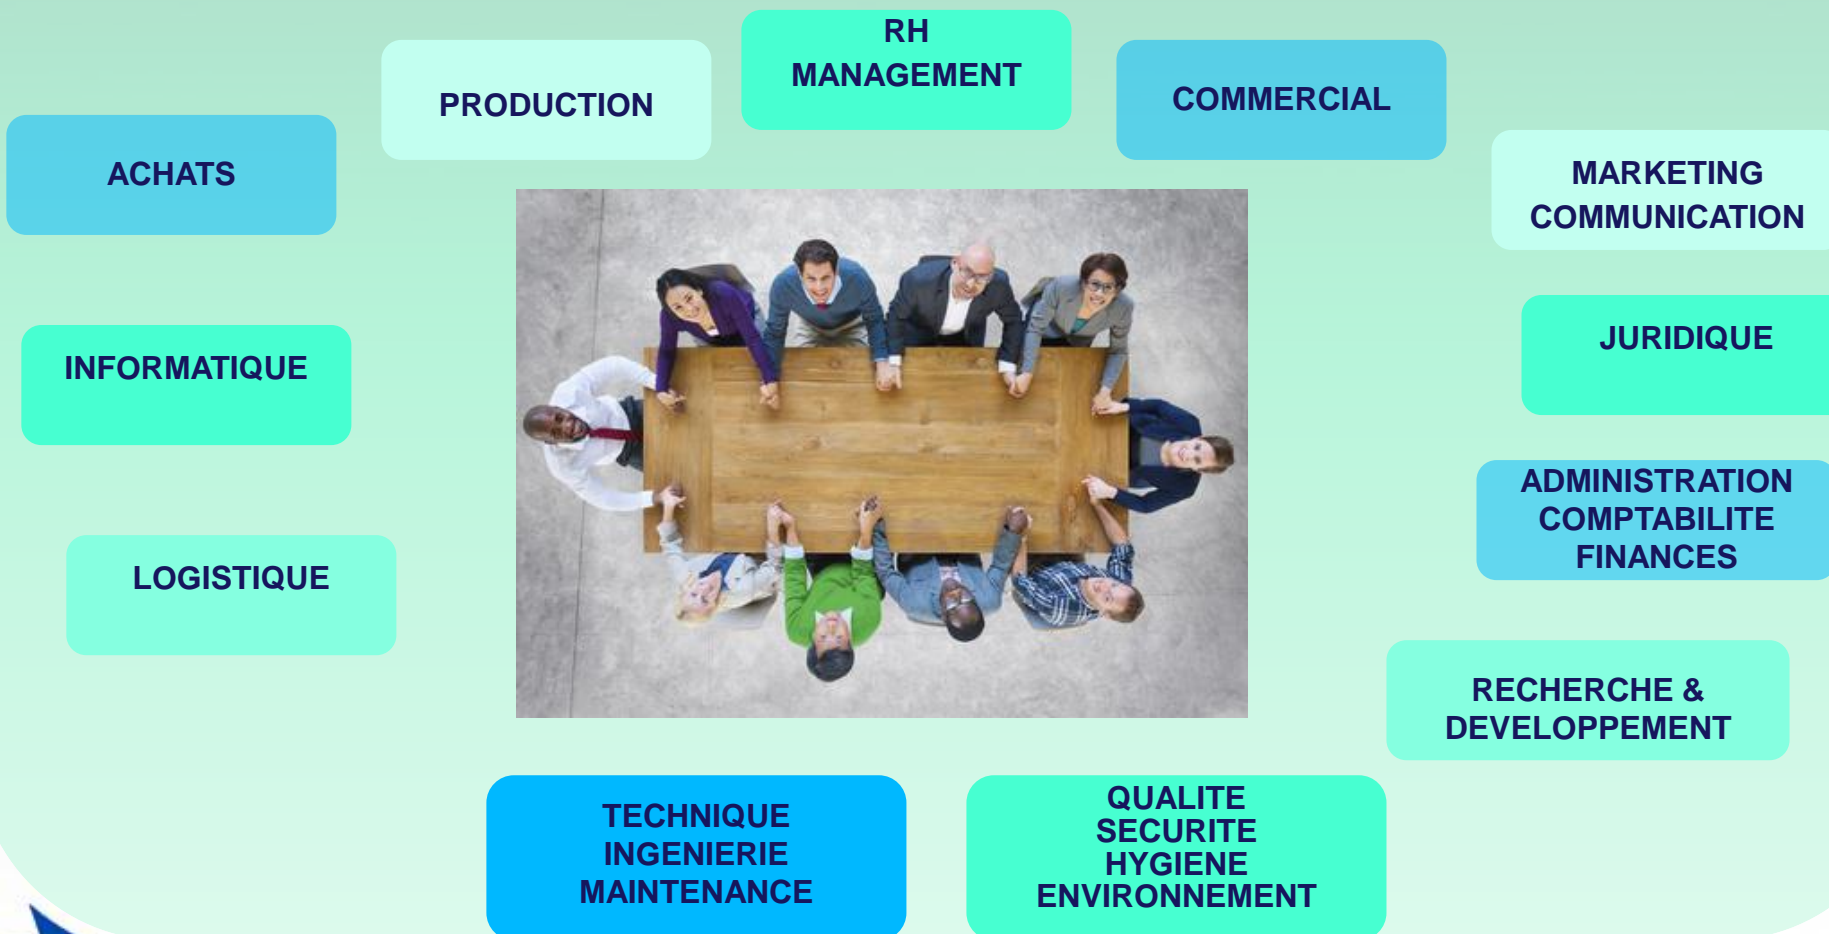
PRODUCTION

RH
MANAGEMENT

COMMERCIAL

ACHATS

MARKETING
COMMUNICATION

INFORMATIQUE

JURIDIQUE

ADMINISTRATION
COMPTABILITE
FINANCES

LOGISTIQUE

RECHERCHE &
DEVELOPPEMENT

TECHNIQUE
INGENIERIE
MAINTENANCE

QUALITE
SECURITE
HYGIENE
ENVIRONNEMENT